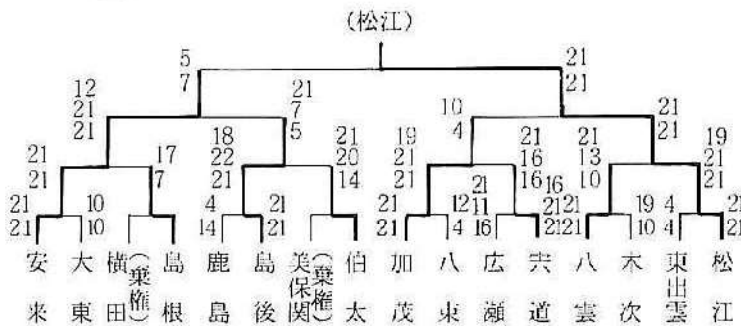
(松江)

5
7

21
21

12
21
21

21
7
5

10
4

21
21

21
21

17
7

18
22
21

21
20
14

19
21
21

21
16
16

21
13
10

19
21
21

21
21

10
10

4
14

21
21

21
21

12
4

21
11
16

16
21

21
21

19
10

4
4

21
21

安来

大東

横田(棄権)

島根

鹿島

島後

美保関(棄権)

伯太

加茂

八束

広瀬

宍道

八雲

木次

東出雲

松江